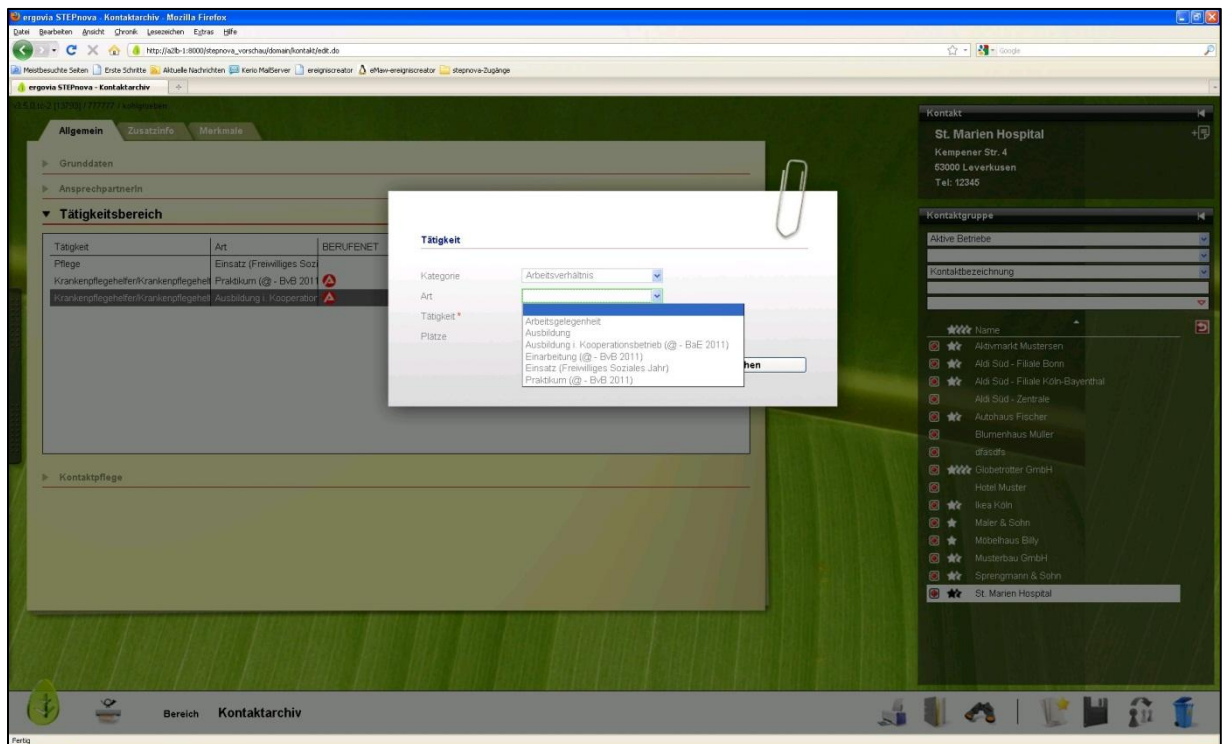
ergovia STEPnova - Kontaktarchiv - Mozilla Firefox
Datei Bearbeiten Ansicht Chronik Lesezeichen Extras Hilfe
http://a2b-1:8000/stepnova_vorschau/domain/kontakt/edit.do
Meistbesuchte Seiten Erste Schritte Aktuelle Nachrichten Kerio MailServer ereigniscreator eMaw-ereigniscreator stepnova-Zugänge
ergovia STEPnova - Kontaktarchiv

Allgemein Zusatzinfo Merkmale

Grunddaten
Ansprechpartnerin
Tätigkeitsbereich

| Tätigkeit | Art | BERUFENET |
|---|---|---|
| Pflege | Einsatz (Freiwilliges Sozi | |
| Krankenpflegehelfer/Krankenpflegehelf | Praktikum (@ - BvB 2011 | |
| Krankenpflegehelfer/Krankenpflegehelf | Ausbildung i. Kooperation | |

Kontaktpflege

Tätigkeit
Kategorie Arbeitsverhältnis
Art
Tätigkeit *
Plätze
Arbeitsgelegenheit
Ausbildung
Ausbildung i. Kooperationsbetrieb (@ - BaE 2011)
Einarbeitung (@ - BvB 2011)
Einsatz (Freiwilliges Soziales Jahr)
Praktikum (@ - BvB 2011)
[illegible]hen

Kontakt
St. Marien Hospital
Kempener Str. 4
53000 Leverkusen
Tel: 12345

Kontaktgruppe
Aktive Betriebe
Kontaktbezeichnung
Name
Aktivmarkt Mustersen
Aldi Süd - Filiale Born
Aldi Süd - Filiale Köln-Bayenthal
Aldi Süd - Zentrale
Autohaus Fischer
Blumenhaus Müller
dfaisdfs
Globetrotter GmbH
Hotel Muster
Ikea Köln
Maler & Sohn
Möbelhaus Billy
Musterbau GmbH
Sprengmann & Sohn
St. Marien Hospital

Bereich Kontaktarchiv

Fertig